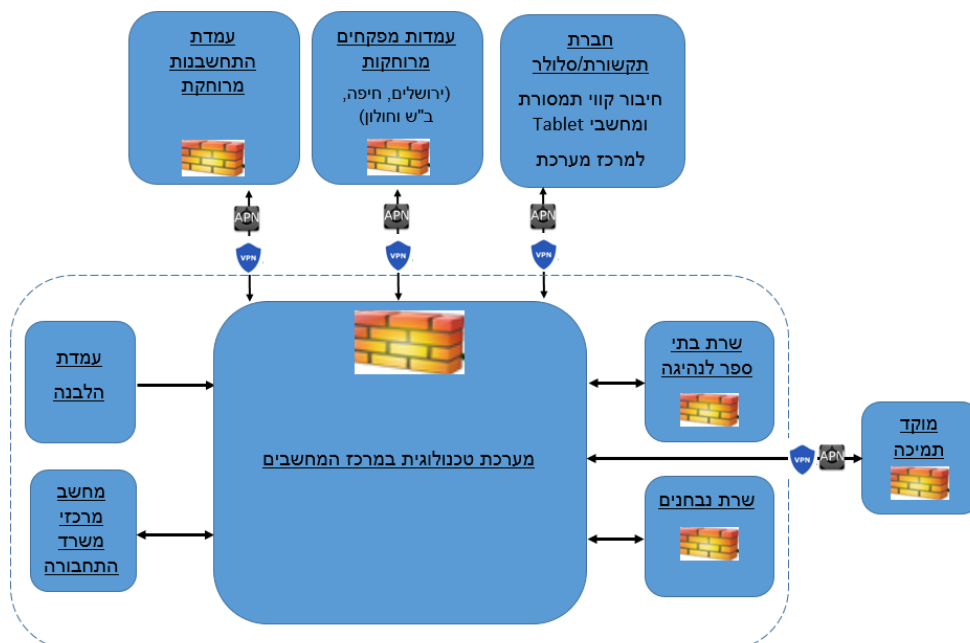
עמדת התחשבנות מרוחקת

עמדות מפקחים מרוחקות

(ירושלים, חיפה, ב"ש וחולון)

חברת תקשורת/סלולר

חיבור קווי תמסורת ומחשבי Tablet

למרכז מערכת

APN

VPN

APN

VPN

APN

VPN

עמדת הלבנה

מערכת טכנולוגית במרכז המחשבים

שרת בתי ספר לנהיגה

מוקד תמיכה

VPN

APN

מחשב מרכזי משרד התחבורה

שרת נבחנים